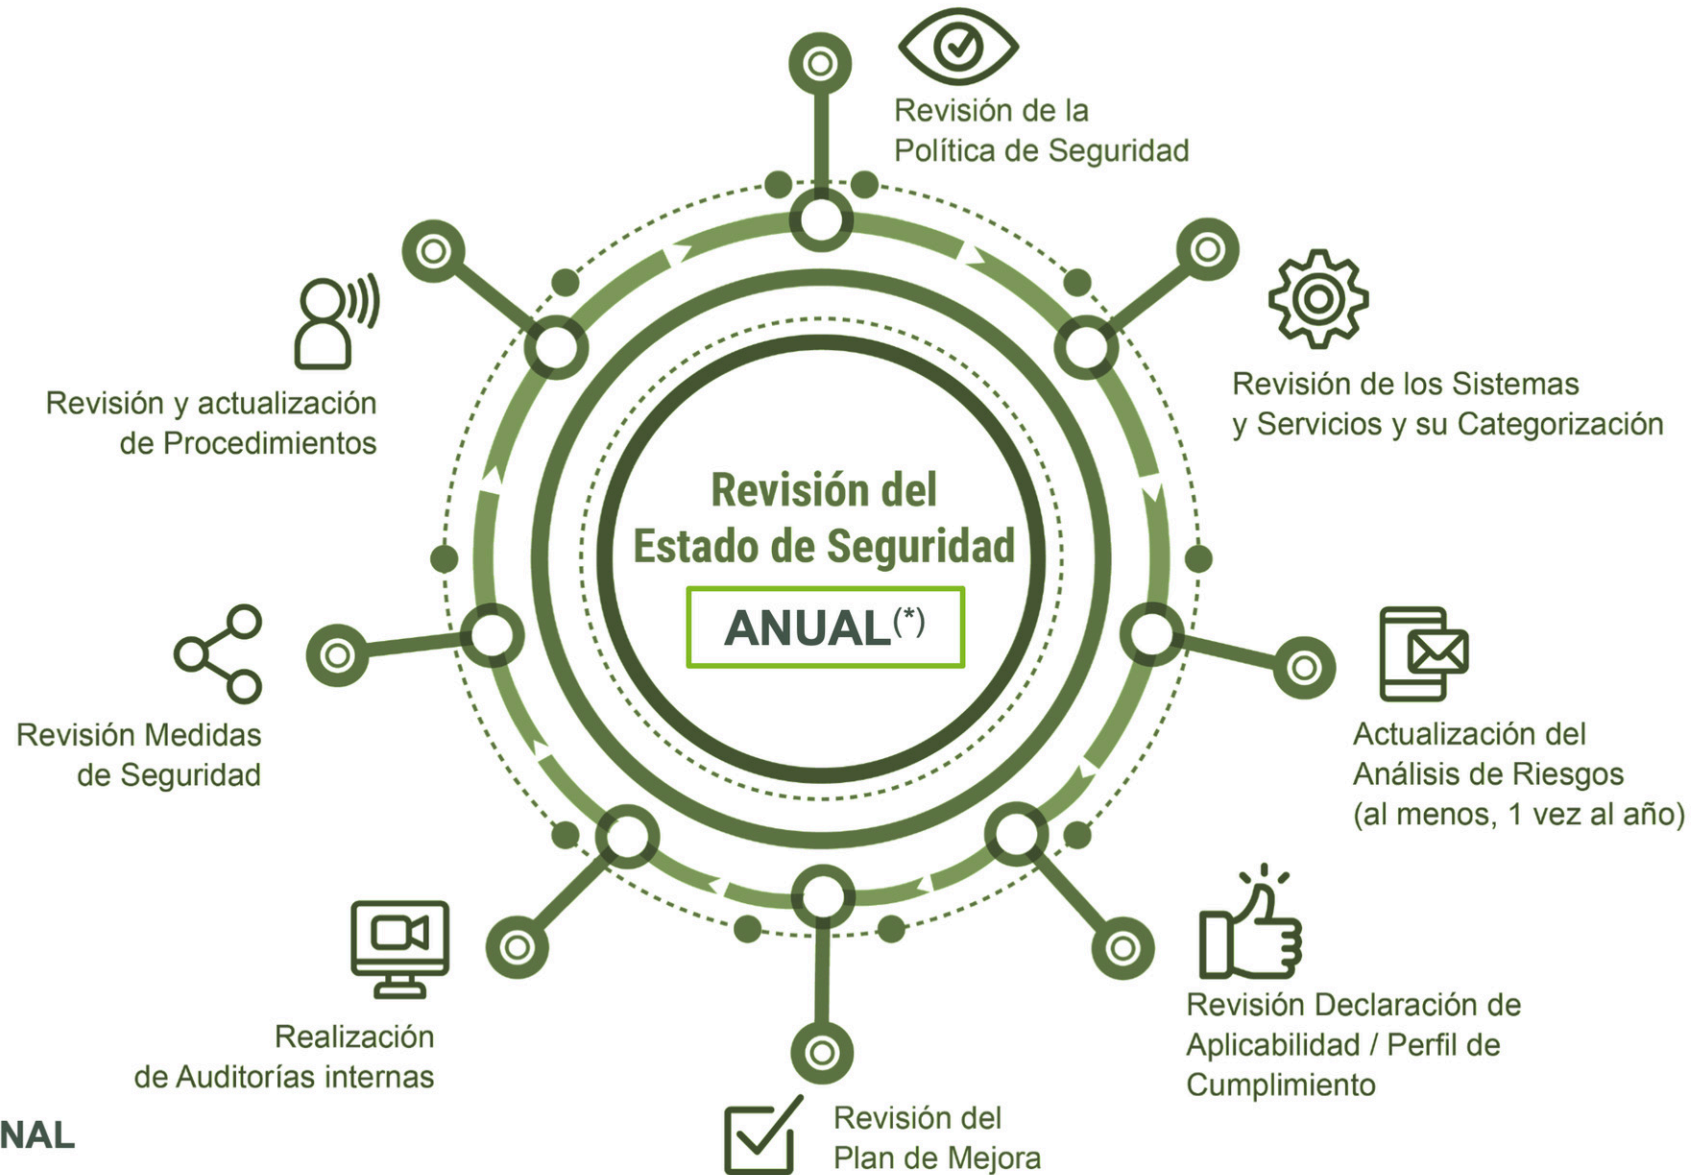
Revisión de la Política de Seguridad

Revisión de los Sistemas y Servicios y su Categorización

Actualización del Análisis de Riesgos (al menos, 1 vez al año)

Revisión Declaración de Aplicabilidad / Perfil de Cumplimiento

Revisión del Plan de Mejora

Realización de Auditorías internas

Revisión Medidas de Seguridad

Revisión y actualización de Procedimientos

Revisión del Estado de Seguridad

ANUAL$^{(*)}$

NAL